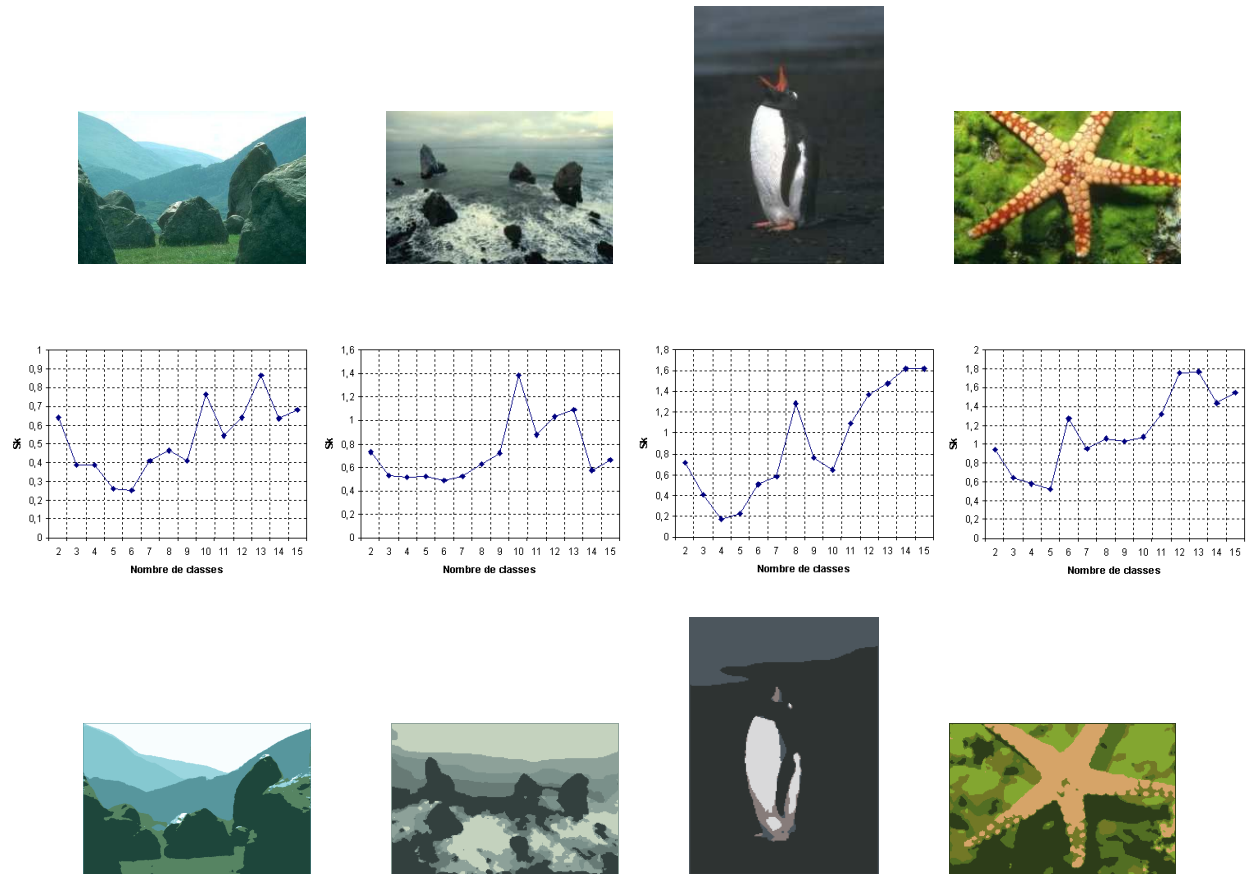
1
0,9
0,8
0,7
0,6
0,5
0,4
0,3
0,2
0,1
0
Sk
2 3 4 5 6 7 8 9 10 11 12 13 14 15
Nombre de classes

1,6
1,4
1,2
1
0,8
0,6
0,4
0,2
0
Sk
2 3 4 5 6 7 8 9 10 11 12 13 14 15
Nombre de classes

1,8
1,6
1,4
1,2
1
0,8
0,6
0,4
0,2
0
Sk
2 3 4 5 6 7 8 9 10 11 12 13 14 15
Nombre de classes

2
1,8
1,6
1,4
1,2
1
0,8
0,6
0,4
0,2
0
Sk
2 3 4 5 6 7 8 9 10 11 12 13 14 15
Nombre de classes